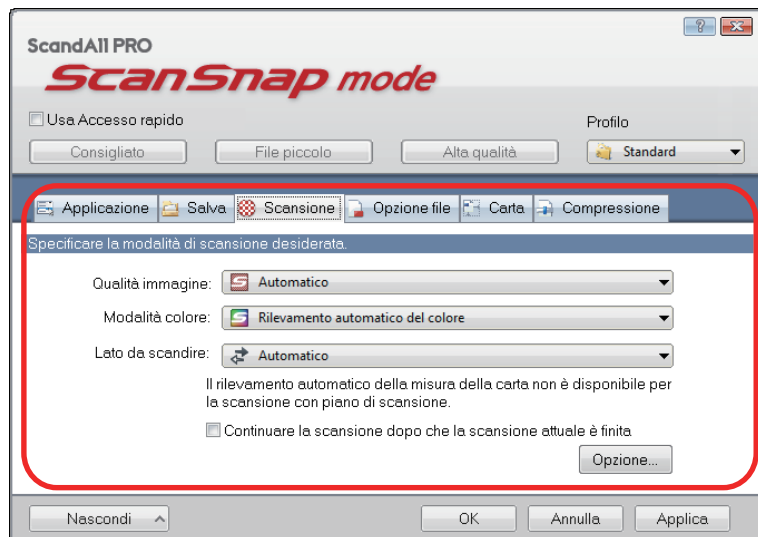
ScandAll PRO
ScanSnap mode

?
Usa Accesso rapido
Profilo
Consigliato
File piccolo
Alta qualità
Standard

Applicazione
Salva
Scansione
Opzione file
Carta
Compressione

Specificare la modalità di scansione desiderata.

Qualità immagine: Automatico
Modalità colore: Rilevamento automatico del colore
Lato da scandire: Automatico

Il rilevamento automatico della misura della carta non è disponibile per la scansione con piano di scansione.

Continuare la scansione dopo che la scansione attuale è finita

Opzione...

Nascondi
OK
Annulla
Applica